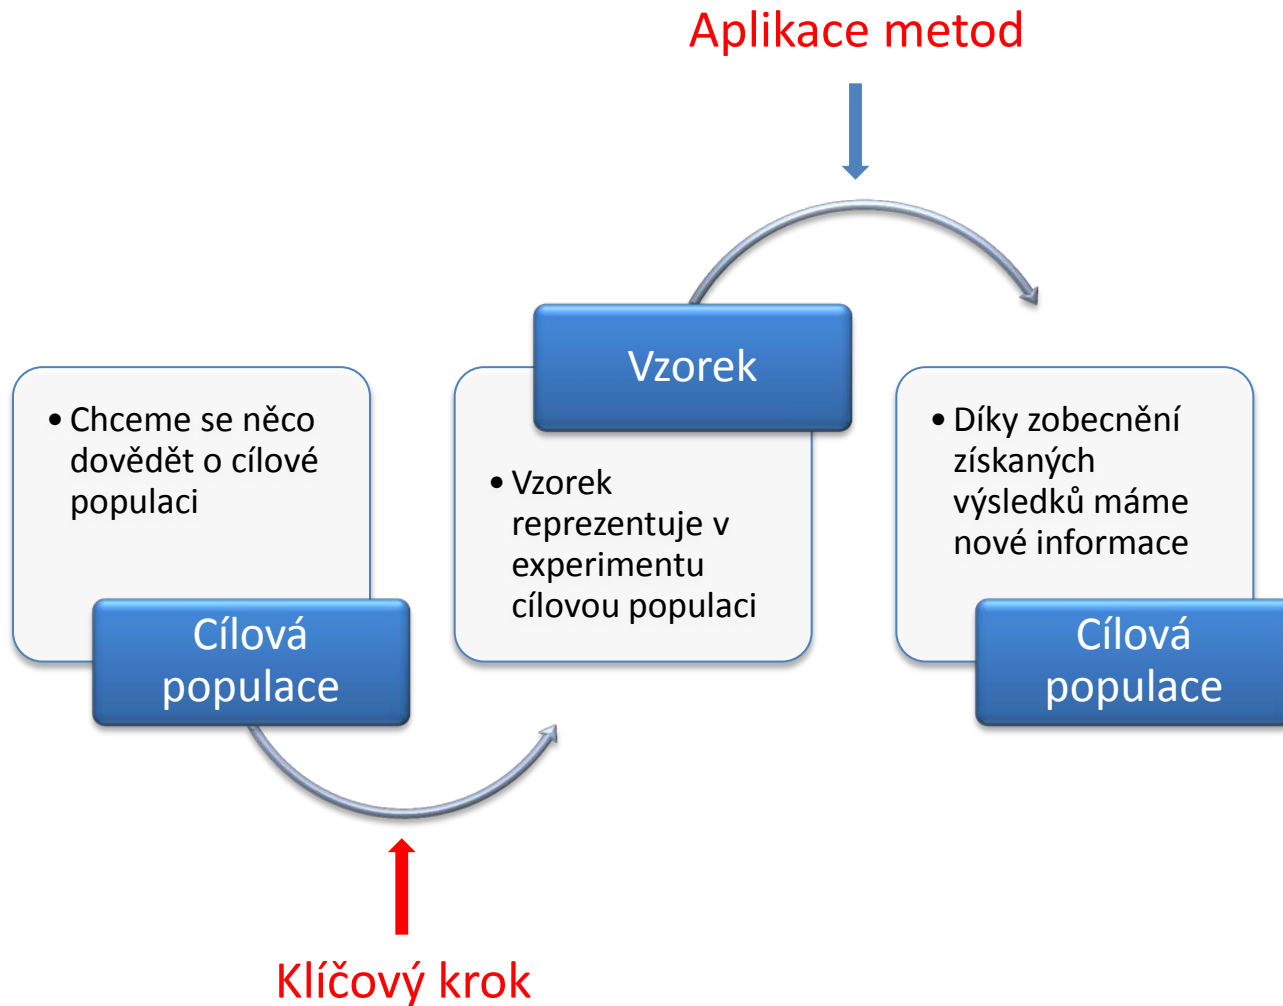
Aplikace metod

• Chceme se něco dovědět o cílové populaci

Cílová populace

Vzorek

• Vzorek reprezentuje v experimentu cílovou populaci

• Díky zobecnění získaných výsledků máme nové informace

Cílová populace

Klíčový krok